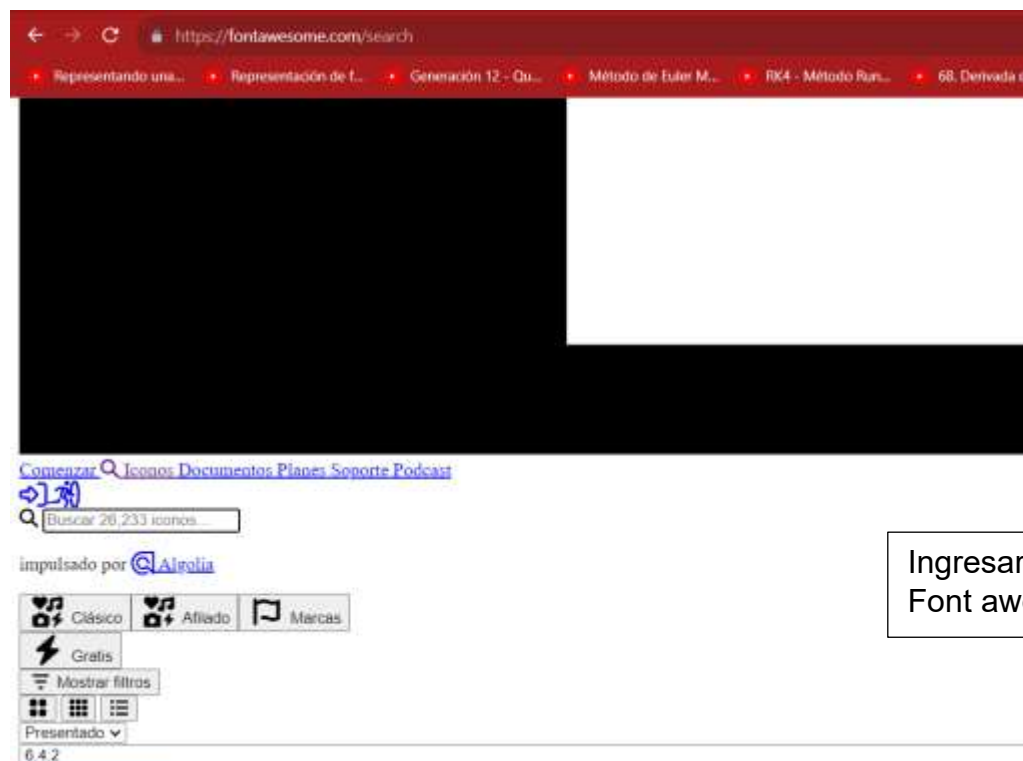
https://fontawesome.com/search

Representando una... Representación de f... Generación 12 - Qu... Método de Euler M... RK4 - Método Run... 68. Derivada

Comenzar Iconos Documentos Planes Soporte Podcast

Buscar 26,233 iconos...

impulsado por Algolia

Clásico Afilado Marcas

Gratis

Mostrar filtros

Presentado

6.4.2

Ingresar
Font aw